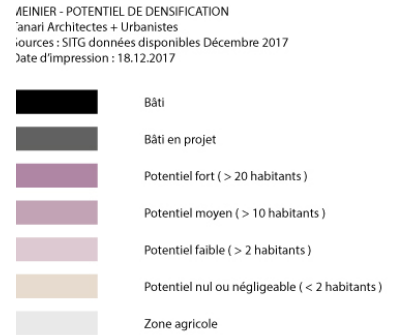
MEINIER - POTENTIEL DE DENSIFICATION
Tanari Architectes + Urbanistes
Sources : SITG données disponibles Décembre 2017
Date d'impression : 18.12.2017

Bâti

Bâti en projet

Potentiel fort ( > 20 habitants )

Potentiel moyen ( > 10 habitants )

Potentiel faible ( > 2 habitants )

Potentiel nul ou négligeable ( < 2 habitants )

Zone agricole